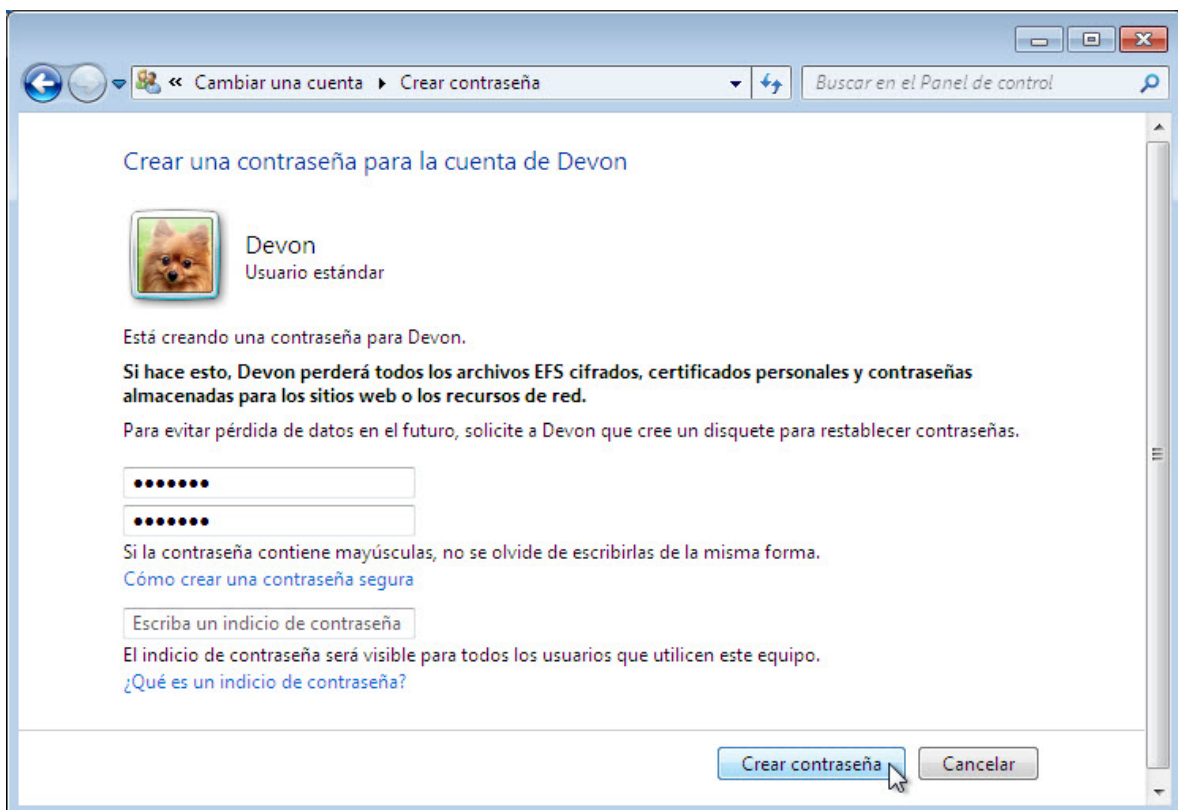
« Cambiar una cuenta ▸ Crear contraseña

Buscar en el Panel de control

Crear una contraseña para la cuenta de Devon

Devon
Usuario estándar

Está creando una contraseña para Devon.

**Si hace esto, Devon perderá todos los archivos EFS cifrados, certificados personales y contraseñas almacenadas para los sitios web o los recursos de red.**

Para evitar pérdida de datos en el futuro, solicite a Devon que cree un disquete para restablecer contraseñas.

•••••••

•••••••

Si la contraseña contiene mayúsculas, no se olvide de escribirlas de la misma forma.
Cómo crear una contraseña segura

Escriba un indicio de contraseña

El indicio de contraseña será visible para todos los usuarios que utilicen este equipo.
¿Qué es un indicio de contraseña?

Crear contraseña

Cancelar